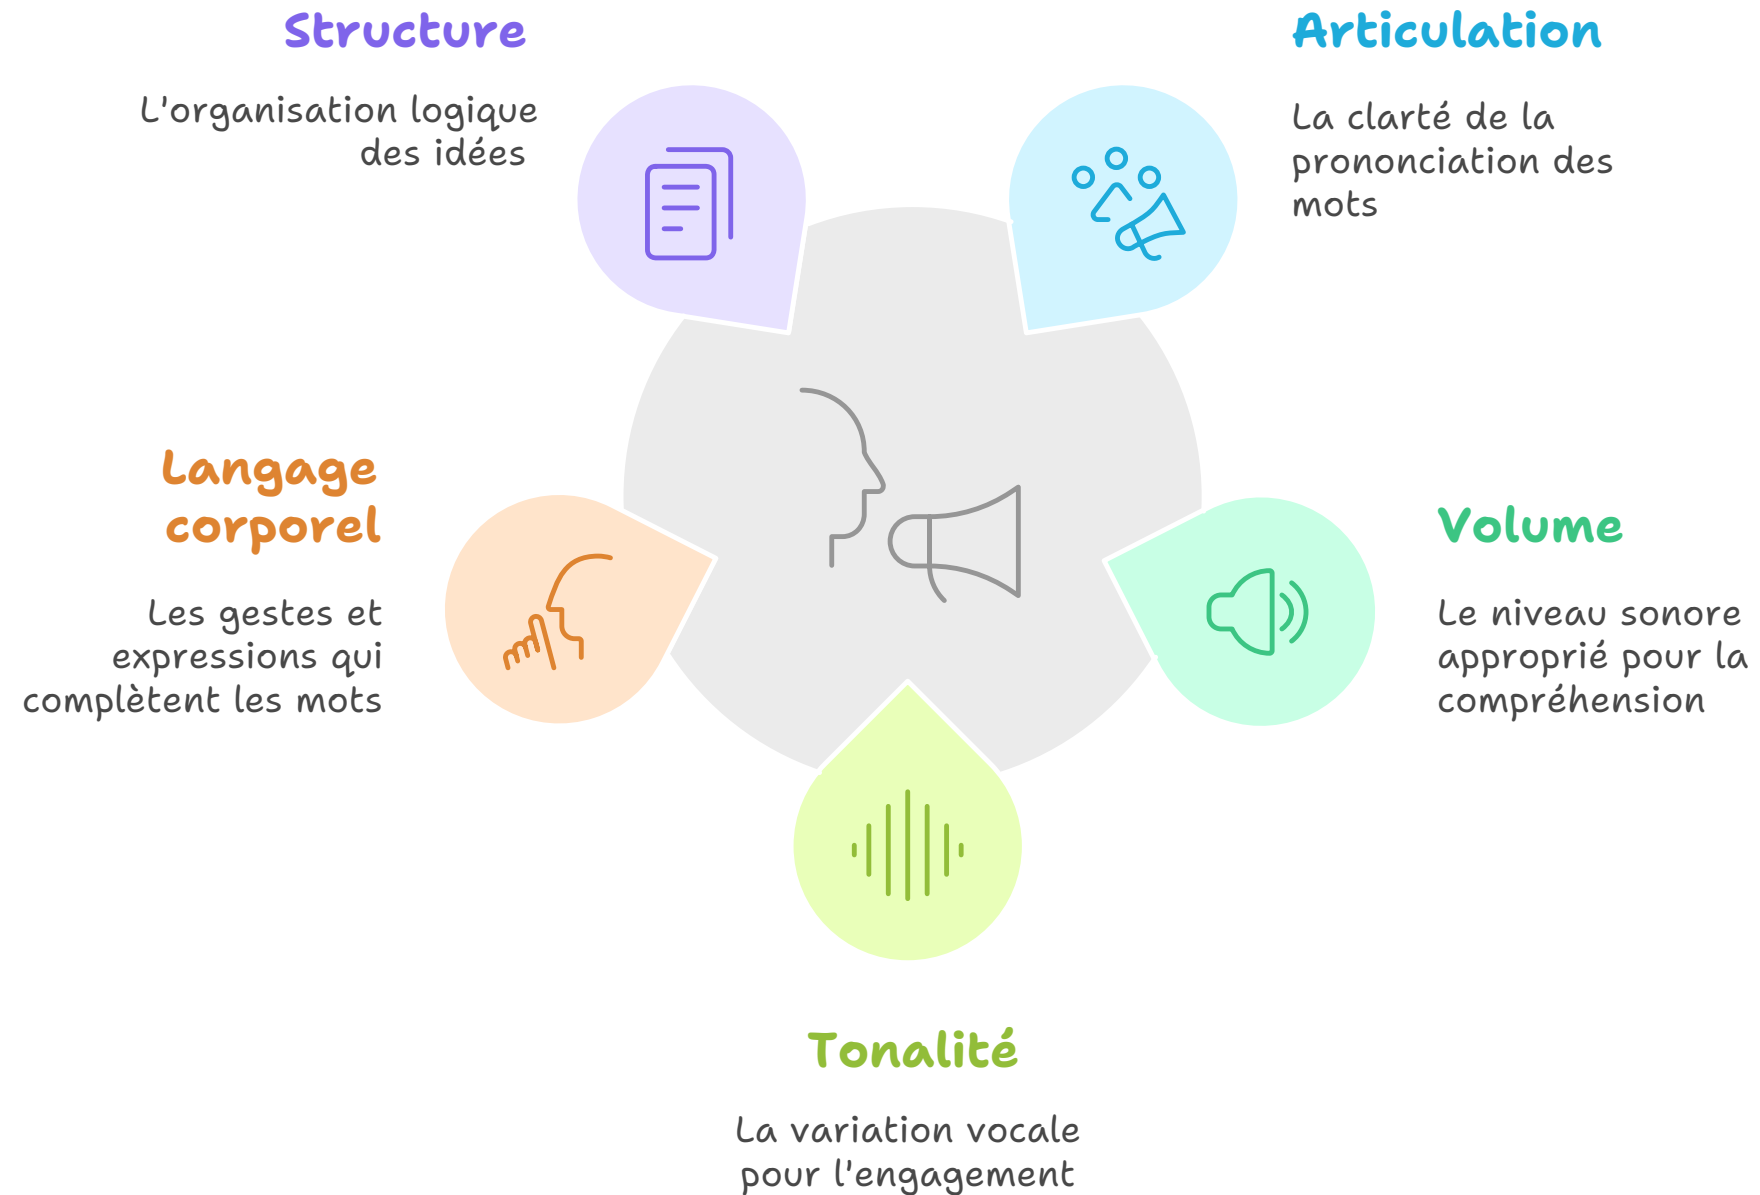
Structure

L'organisation logique des idées

Articulation

La clarté de la prononciation des mots

Langage corporel

Les gestes et expressions qui complètent les mots

Volume

Le niveau sonore approprié pour la compréhension

Tonalité

La variation vocale pour l'engagement